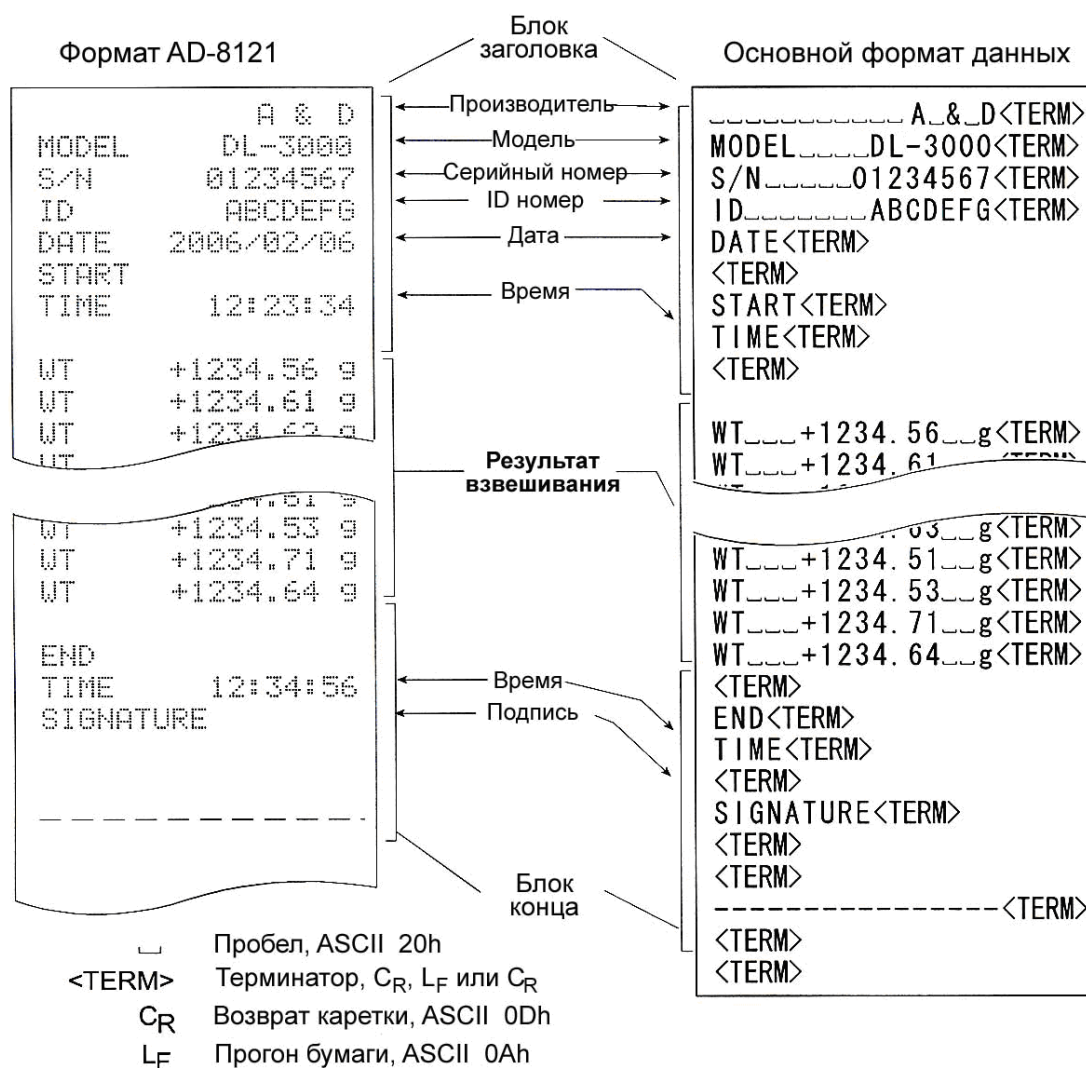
Формат AD-8121

Блок заголовка

Основной формат данных

A & D
MODEL DL-3000
S/N 01234567
ID ABCDEFG
DATE 2006/02/06
START
TIME 12:23:34

WT +1234.56 g
WT +1234.61 g
WT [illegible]

WT +1234.53 g
WT +1234.71 g
WT +1234.64 g

END
TIME 12:34:56
SIGNATURE

Производитель
Модель
Серийный номер
ID номер
Дата
Время

Результат взвешивания

Время
Подпись

Блок конца

␣␣␣␣␣␣␣␣␣␣␣A␣&␣D<TERM>
MODEL␣␣␣␣DL-3000<TERM>
S/N␣␣␣␣␣01234567<TERM>
ID␣␣␣␣␣␣␣ABCDEFG<TERM>
DATE<TERM>
<TERM>
START<TERM>
TIME<TERM>
<TERM>

WT␣␣␣+1234.56␣␣g<TERM>
WT␣␣␣+1234.61 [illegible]

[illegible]g<TERM>
WT␣␣␣+1234.51␣␣g<TERM>
WT␣␣␣+1234.53␣␣g<TERM>
WT␣␣␣+1234.71␣␣g<TERM>
WT␣␣␣+1234.64␣␣g<TERM>
<TERM>
END<TERM>
TIME<TERM>
<TERM>
SIGNATURE<TERM>
<TERM>
<TERM>
----------------<TERM>
<TERM>
<TERM>

␣ Пробел, ASCII 20h
<TERM> Терминатор, $C_R$, $L_F$ или $C_R$
$C_R$ Возврат каретки, ASCII 0Dh
$L_F$ Прогон бумаги, ASCII 0Ah